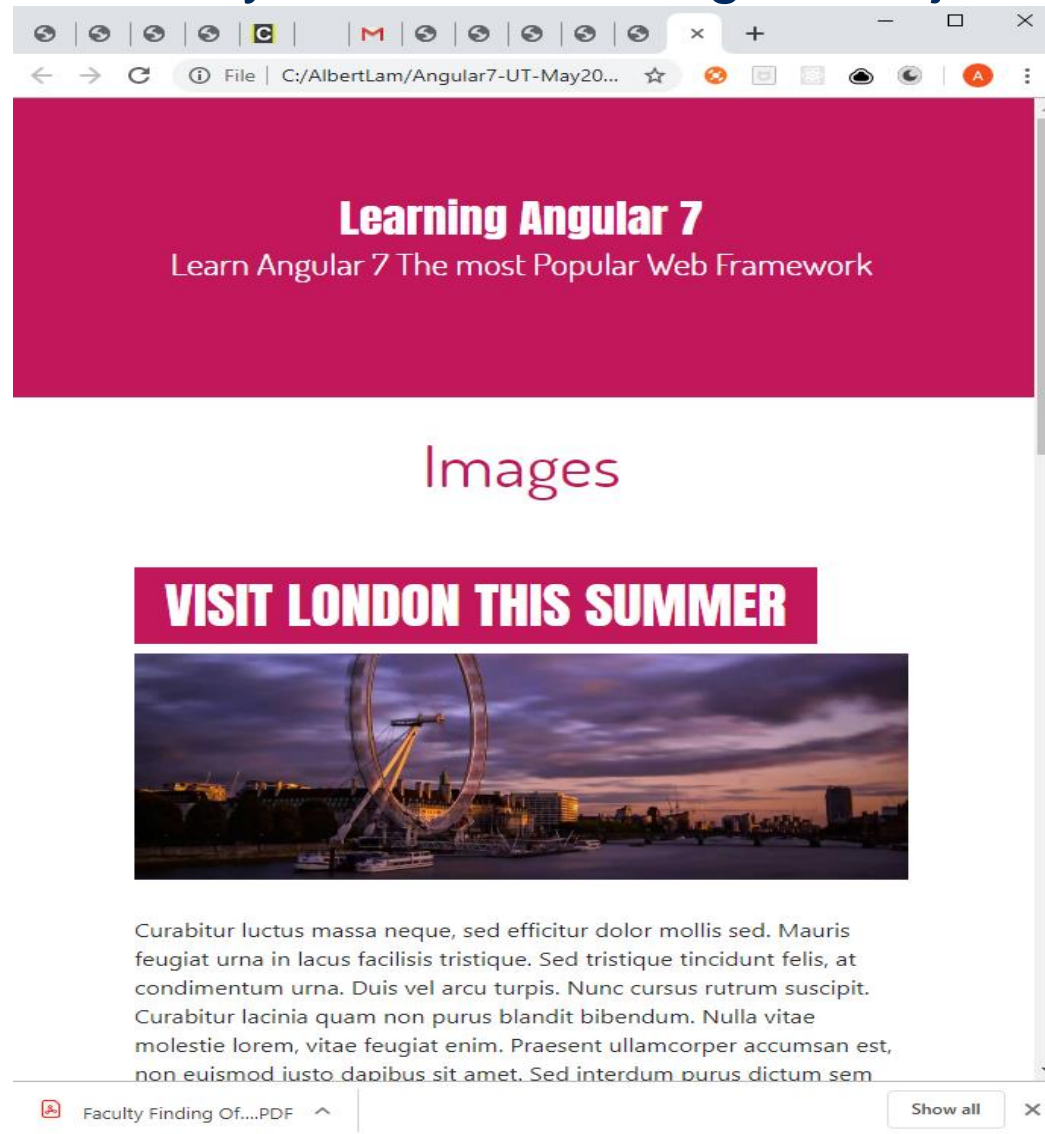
File | C:/AlbertLam/Angular7-UT-May20...

Learning Angular 7
Learn Angular 7 The most Popular Web Framework

Images

VISIT LONDON THIS SUMMER

Curabitur luctus massa neque, sed efficitur dolor mollis sed. Mauris feugiat urna in lacus facilisis tristique. Sed tristique tincidunt felis, at condimentum urna. Duis vel arcu turpis. Nunc cursus rutrum suscipit. Curabitur lacinia quam non purus blandit bibendum. Nulla vitae molestie lorem, vitae feugiat enim. Praesent ullamcorper accumsan est, non euismod iusto dapibus sit amet. Sed interdum purus dictum sem

Faculty Finding Of....PDF

Show all